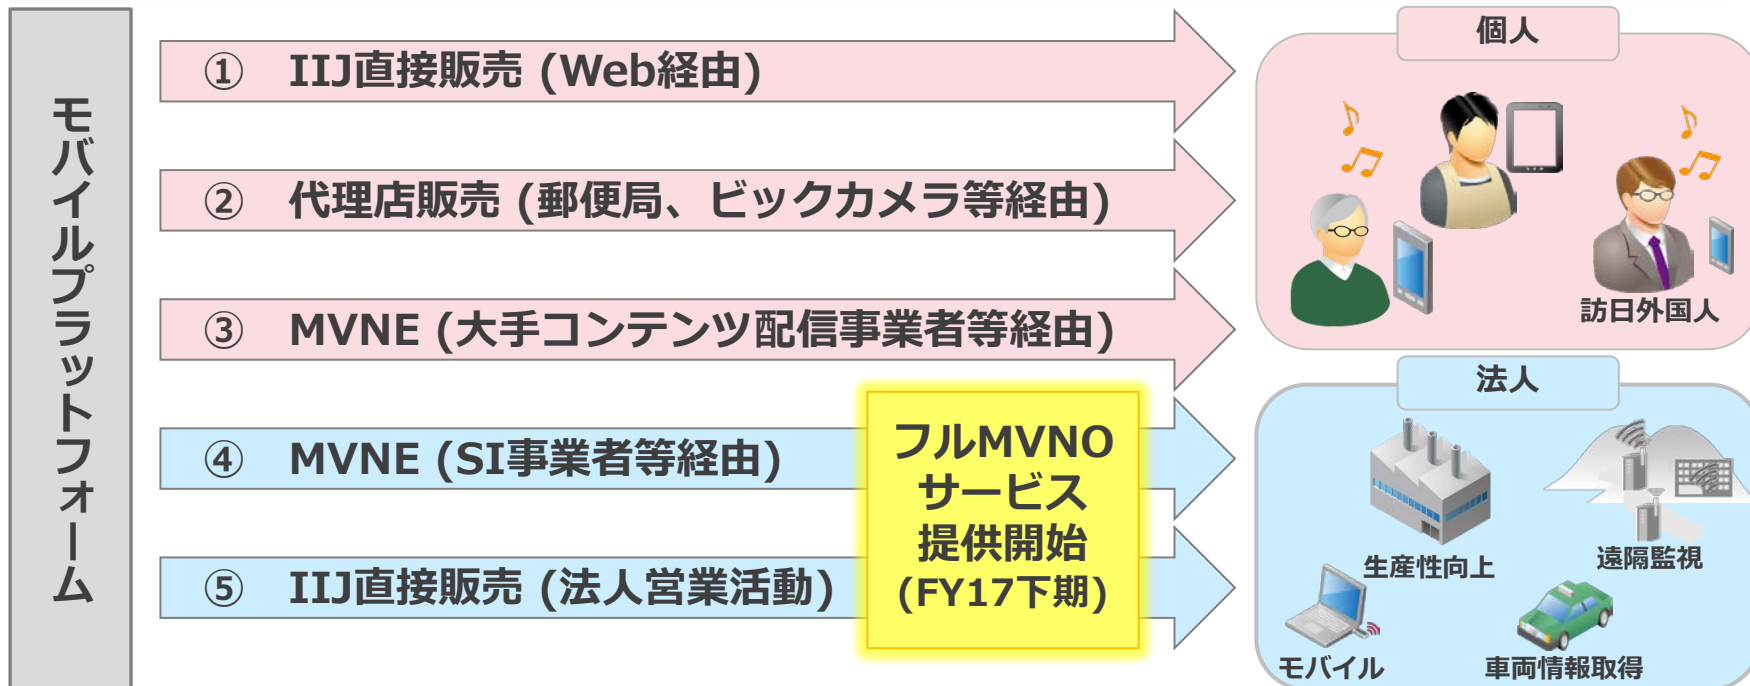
モバイルプラットフォーム

① IIJ直接販売 (Web経由)

② 代理店販売 (郵便局、ビックカメラ等経由)

③ MVNE (大手コンテンツ配信事業者等経由)

④ MVNE (SI事業者等経由)

⑤ IIJ直接販売 (法人営業活動)

フルMVNO サービス 提供開始 (FY17下期)

個人

訪日外国人

法人

生産性向上

遠隔監視

モバイル

車両情報取得